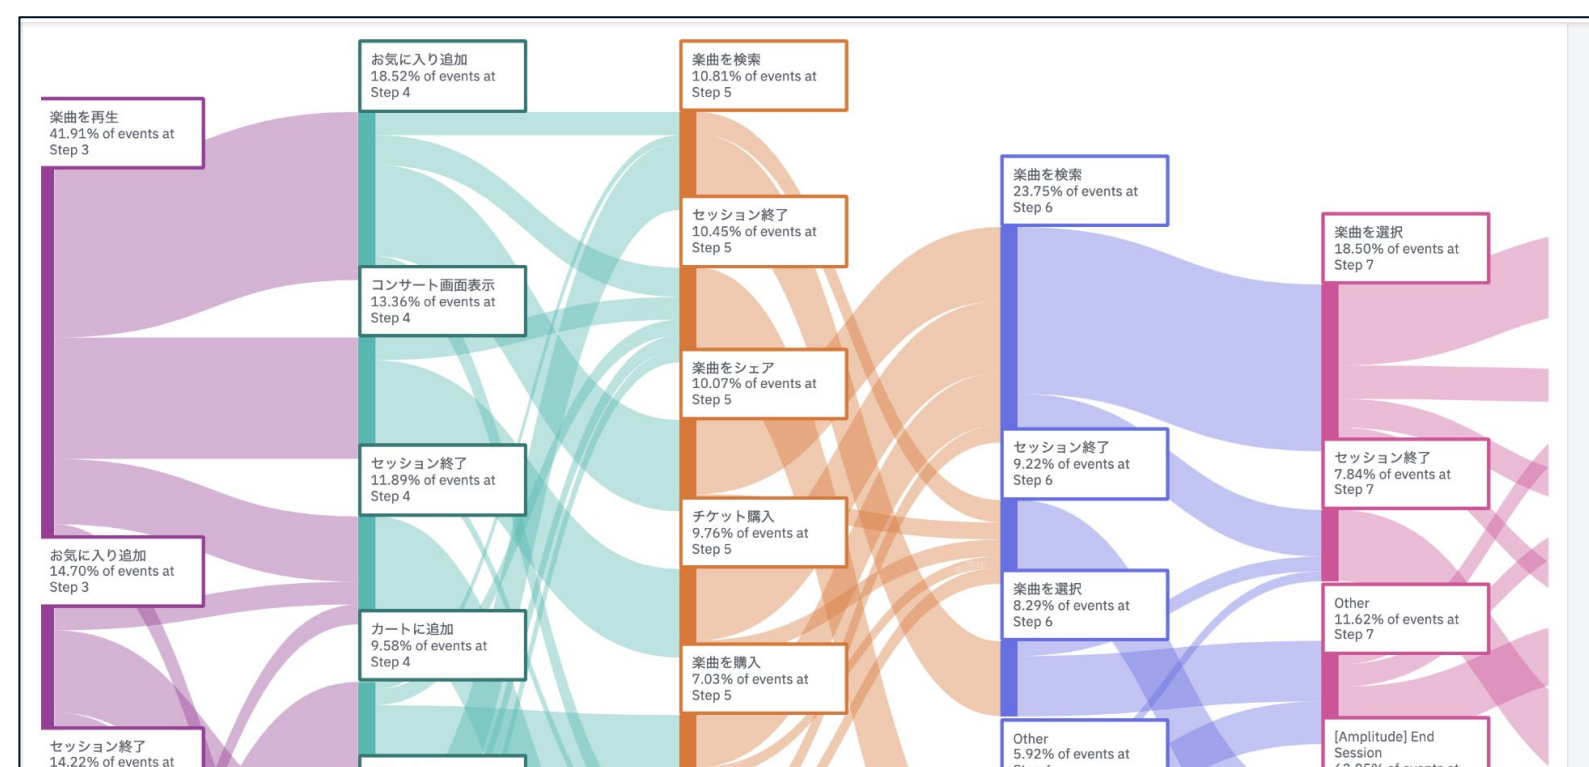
楽曲を再生
41.91% of events at Step 3

お気に入り追加
14.70% of events at Step 3

セッション終了
14.22% of events at

お気に入り追加
18.52% of events at Step 4

コンサート画面表示
13.36% of events at Step 4

セッション終了
11.89% of events at Step 4

カートに追加
9.58% of events at Step 4

楽曲を検索
10.81% of events at Step 5

セッション終了
10.45% of events at Step 5

楽曲をシェア
10.07% of events at Step 5

チケット購入
9.76% of events at Step 5

楽曲を購入
7.03% of events at Step 5

楽曲を検索
23.75% of events at Step 6

セッション終了
9.22% of events at Step 6

楽曲を選択
8.29% of events at Step 6

Other
5.92% of events at

楽曲を選択
18.50% of events at Step 7

セッション終了
7.84% of events at Step 7

Other
11.62% of events at Step 7

[Amplitude] End Session
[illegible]